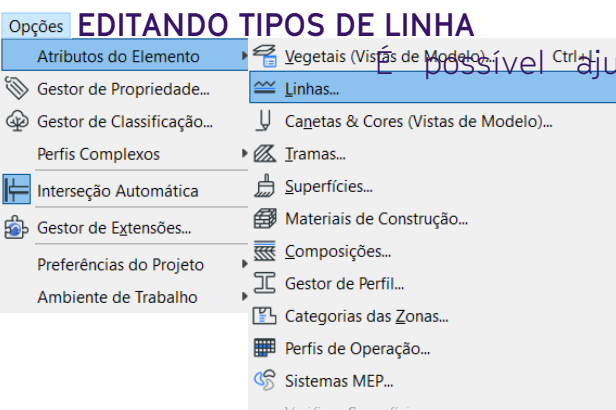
Opções

EDITANDO TIPOS DE LINHA

Atributos do Elemento
Gestor de Propriedade...
Gestor de Classificação...
Perfis Complexos
Interseção Automática
Gestor de Extensões...
Preferências do Projeto
Ambiente de Trabalho

Vegetais (Vistas de Modelo)... Ctrl+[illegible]

É possível aju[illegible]

Linhas...
Canetas & Cores (Vistas de Modelo)...
Tramas...
Superfícies...
Materiais de Construção...
Composições...
Gestor de Perfil...
Categorias das Zonas...
Perfis de Operação...
Sistemas MEP...
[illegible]